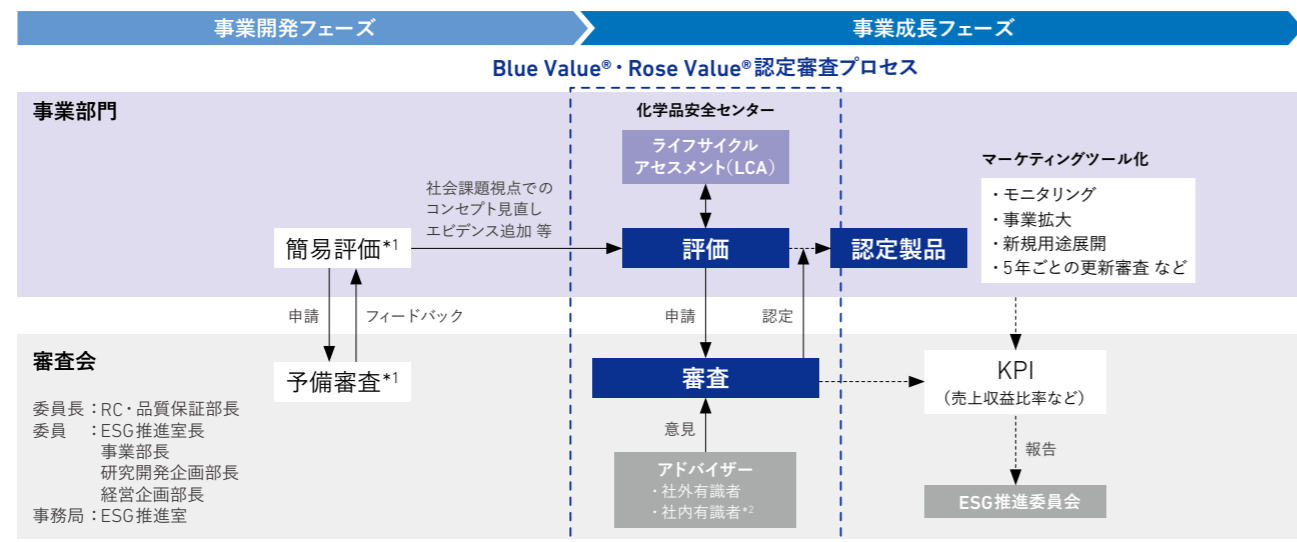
事業開発フェーズ

事業成長フェーズ

Blue Value®・Rose Value®認定審査プロセス

事業部門

化学品安全センター

ライフサイクルアセスメント(LCA)

マーケティングツール化

・モニタリング
・事業拡大
・新規用途展開
・5年ごとの更新審査 など

社会課題視点でのコンセプト見直しエビデンス追加 等

簡易評価*1

評価

認定製品

申請

フィードバック

申請

認定

審査会

予備審査*1

審査

KPI
(売上収益比率など)

委員長:RC・品質保証部長
委員 :ESG推進室長
事業部長
研究開発企画部長
経営企画部長
事務局:ESG推進室

意見

報告

アドバイザー
・社外有識者
・社内有識者*2

ESG推進委員会